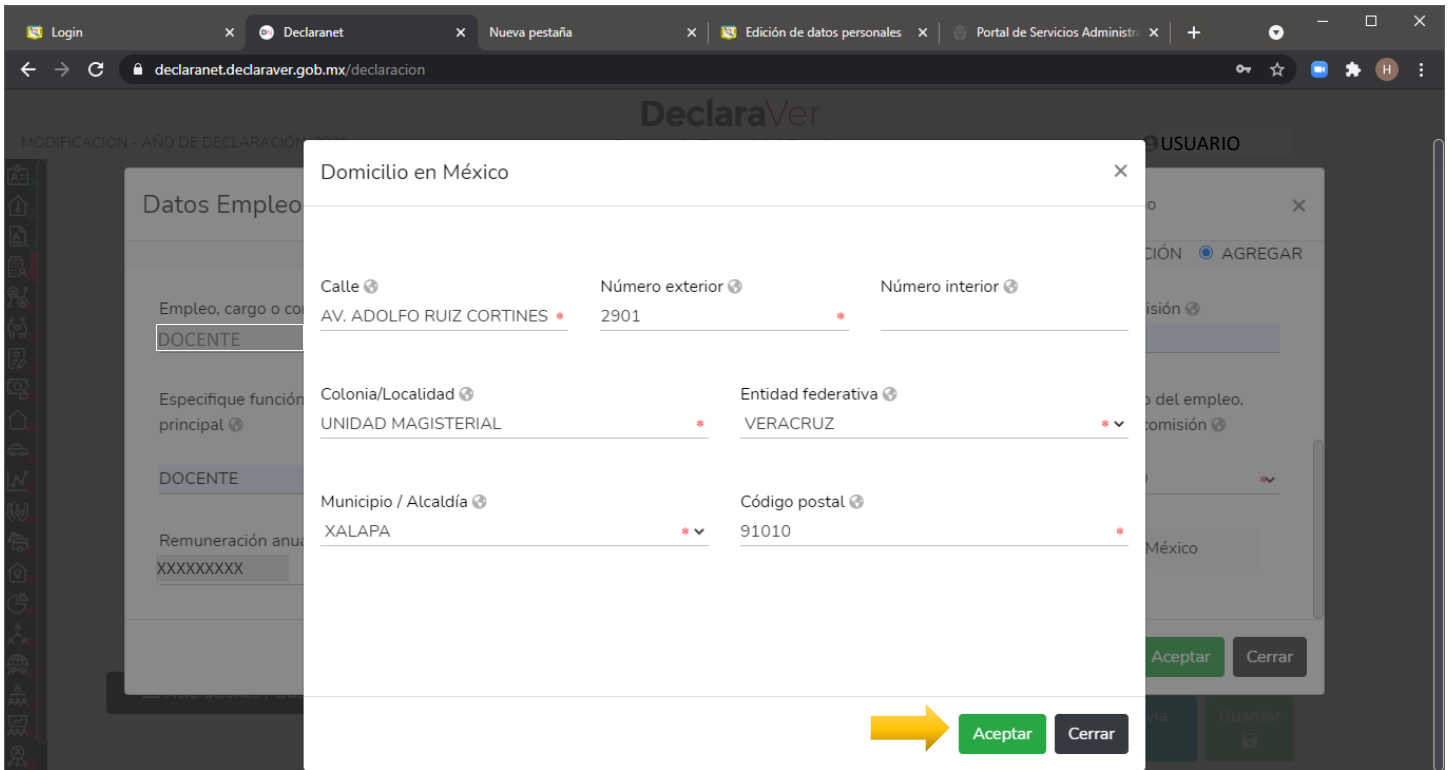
Login
Declaranet
Nueva pestaña
Edición de datos personales
Portal de Servicios Administra
declaranet.declaraver.gob.mx/declaracion

DeclaraVer
MODIFICACION - AÑO DE DECLARACIÓN: 2020
USUARIO

Datos Empleo
Empleo, cargo o co
DOCENTE
Especifique función principal
DOCENTE
Remuneración anua
XXXXXXXXX

o
CIÓN AGREGAR
isión
o del empleo, comisión
México
Aceptar
Cerrar
Guardar

Domicilio en México

Calle
AV. ADOLFO RUIZ CORTINES *
Número exterior
2901 *
Número interior

Colonia/Localidad
UNIDAD MAGISTERIAL *
Entidad federativa
VERACRUZ *

Municipio / Alcaldía
XALAPA *
Código postal
91010 *

Aceptar
Cerrar